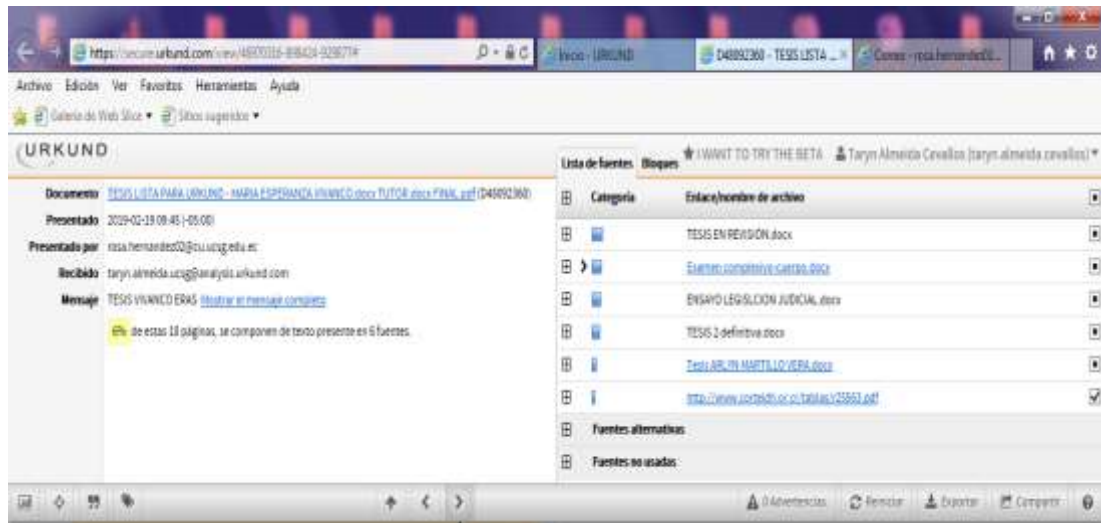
https://secure.urkund.com/view/48000316-808424-928774 | Inicio - URKUND | D48092360 - TESIS LISTA ... | Correo - rosa.hernandez02...

Archivo Edición Ver Favoritos Herramientas Ayuda

Galería de Web Slice ▾ Sitios sugeridos ▾

URKUND

Lista de fuentes Bloques ★ I WANT TO TRY THE BETA Taryn Almeida Cevallos (taryn.almeida.cevallos) ▾

Documento TESIS LISTA PARA URKUND - MARIA ESPERANZA VIVANCO docx TUTOR docx FINAL pdf (D48092360)
Presentado 2019-02-19 09:45 (-05:00)
Presentado por rosa.hernandez02@cu.ucsg.edu.ec
Recibido taryn.almeida.ucsg@analysis.urkund.com
Mensaje TESIS VIVANCO ERAS Mostrar el mensaje completo
6% de estas 18 páginas, se componen de texto presente en 6 fuentes.

| | Categoría | Enlace/nombre de archivo | |
|---|---|---|---|
| ⊞ | | TESIS EN REVISION.docx | |
| ⊞ > | | Examen complexivo-cuerpo.docx | |
| ⊞ | | ENSAYO LEGISLCION JUDICIAL.docx | |
| ⊞ | | TESIS 2 definitiva.docx | |
| ⊞ | | Tesis ARLYN MARTILLO VERA.docx | |
| ⊞ | | http://www.corteidh.or.cr/tablas/r25563.pdf | ☑ |
| ⊞ | Fuentes alternativas | | |
| ⊞ | Fuentes no usadas | | |

0 Advertencias Reiniciar Exportar Compartir